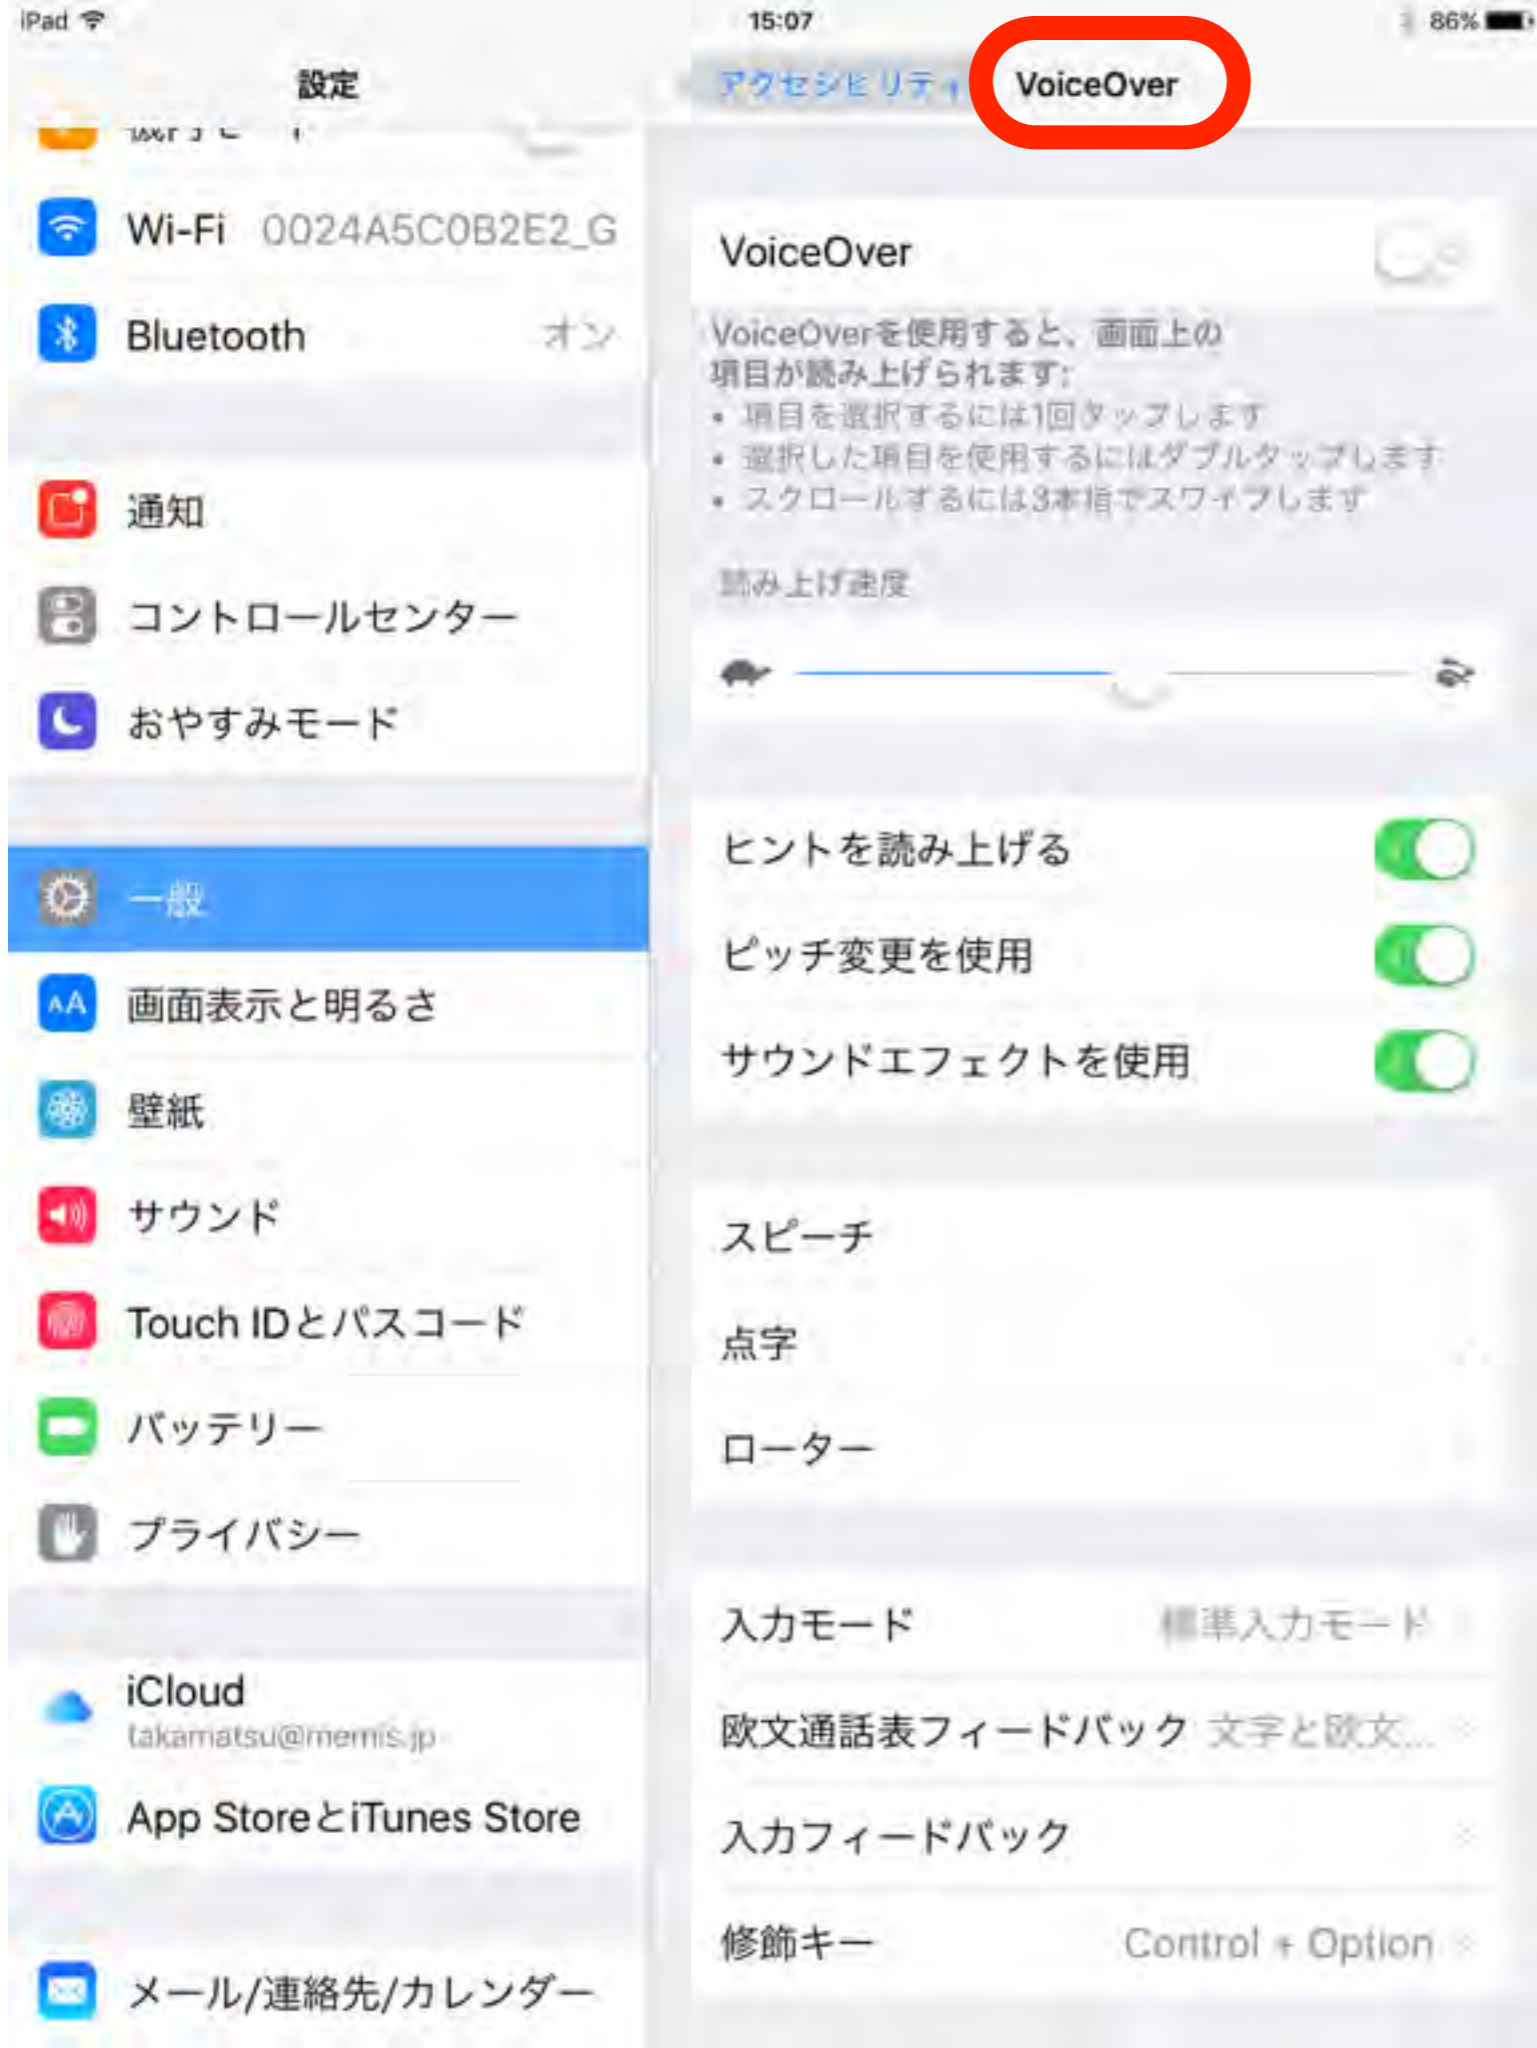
iPad 15:07 86%

設定

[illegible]

Wi-Fi 0024A5C0B2E2_G

Bluetooth オン

通知

コントロールセンター

おやすみモード

一般

画面表示と明るさ

壁紙

サウンド

Touch IDとパスコード

バッテリー

プライバシー

iCloud
takamatsu@memis.jp

App StoreとiTunes Store

メール/連絡先/カレンダー

アクセシビリティ VoiceOver

VoiceOver

VoiceOverを使用すると、画面上の項目が読み上げられます:
• 項目を選択するには1回タップします
• 選択した項目を使用するにはダブルタップします
• スクロールするには3本指でスワイプします

読み上げ速度

ヒントを読み上げる

ピッチ変更を使用

サウンドエフェクトを使用

スピーチ

点字

ローター

入力モード 標準入力モード

欧文通話表フィードバック 文字と欧文...

入力フィードバック

修飾キー Control + Option